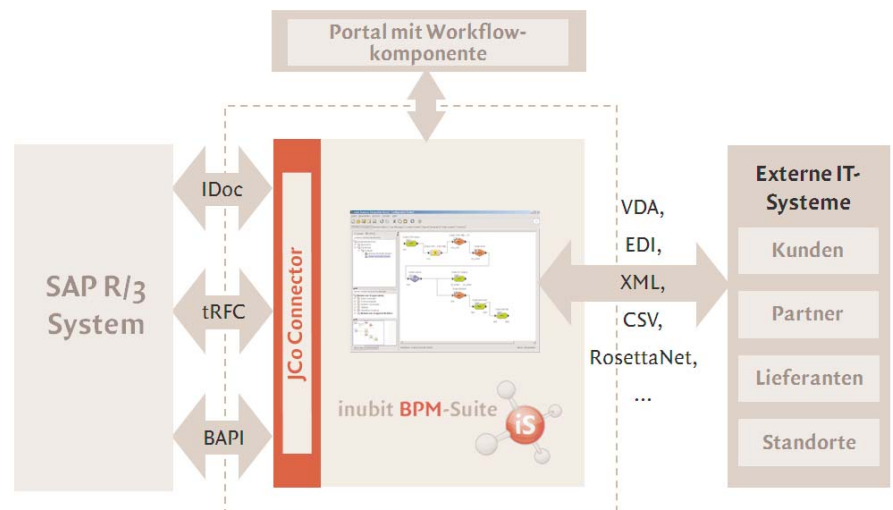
Portal mit Workflowkomponente

SAP R/3 System

IDoc

tRFC

BAPI

JCo Connector

inubit BPM-Suite

iS

VDA,

EDI,

XML,

CSV,

RosettaNet,

...

Externe IT-Systeme

Kunden

Partner

Lieferanten

Standorte